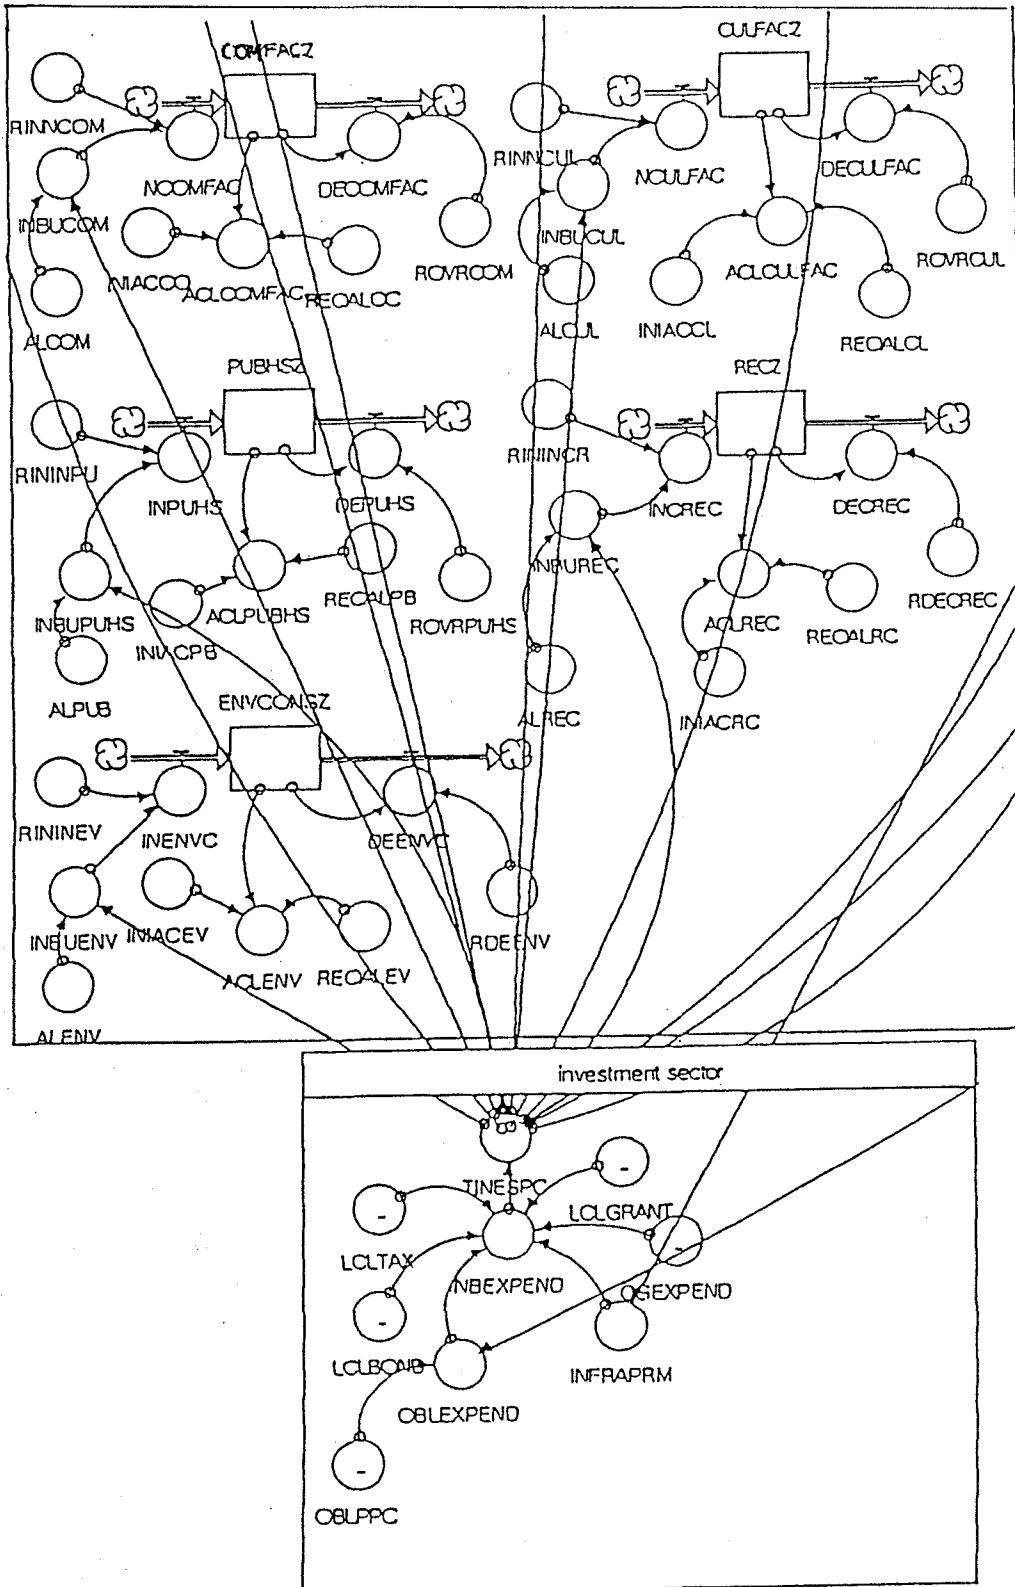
COMFACZ
RINNCOM
NCOMFAC
DECOMFAC
INBUCOM
INIACOC
ACLCOMFAC
REOALOC
ROVRCOM
ALCOM
CULFACZ
RINNCUL
NCULFAC
DECULFAC
INBUCUL
ACLCULFAC
ROVRCUL
ALCUL
INIACCL
REOALCL
PUBHSZ
RININPU
INPUHS
DEPUHS
INBUPUHS
ACLPUBHS
RECALPB
ROVRPUHS
INIACPB
ALPUB
RECZ
RININCR
INCREC
DECREC
INBUREC
ACLREC
REOALRC
RDECREC
ALREC
INIACRC
ENVCONSZ
RININEV
INENVC
DEENVC
INBUENV
INIACEV
ACLENV
REOALEV
RDEENV
ALENV
investment sector
TINESPC
LCLGRANT
LCLTAX
NBEXPEND
OGEXPEND
LCLBOND
INFRAPRM
OBLEXPEND
OBLPPC
-
-
-
-
-